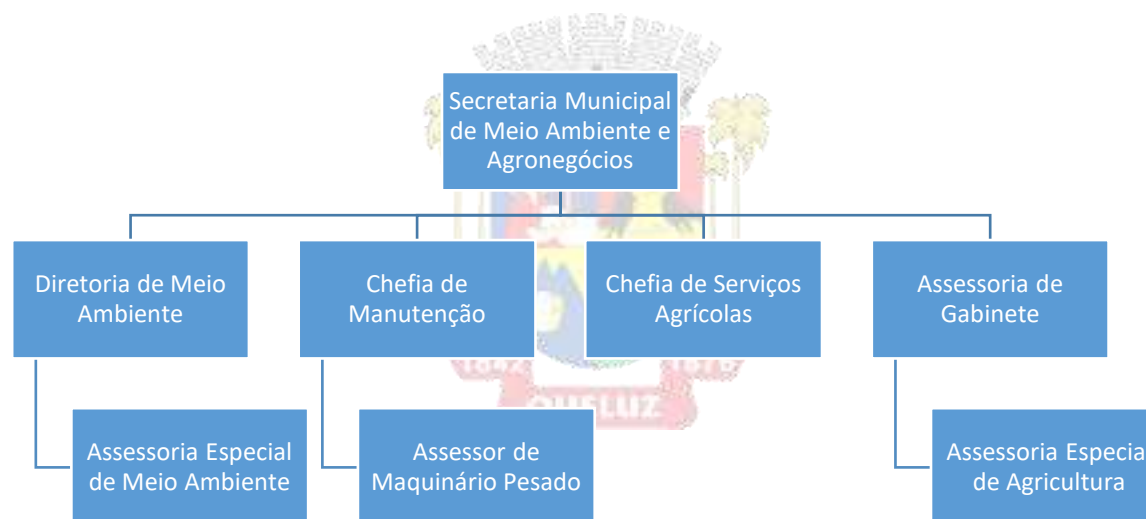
Secretaria Municipal de Meio Ambiente e Agronegócios

Diretoria de Meio Ambiente

Chefia de Manutenção

Chefia de Serviços Agrícolas

Assessoria de Gabinete

Assessoria Especial de Meio Ambiente

Assessor de Maquinário Pesado

Assessoria Especia de Agricultura

QUELUZ